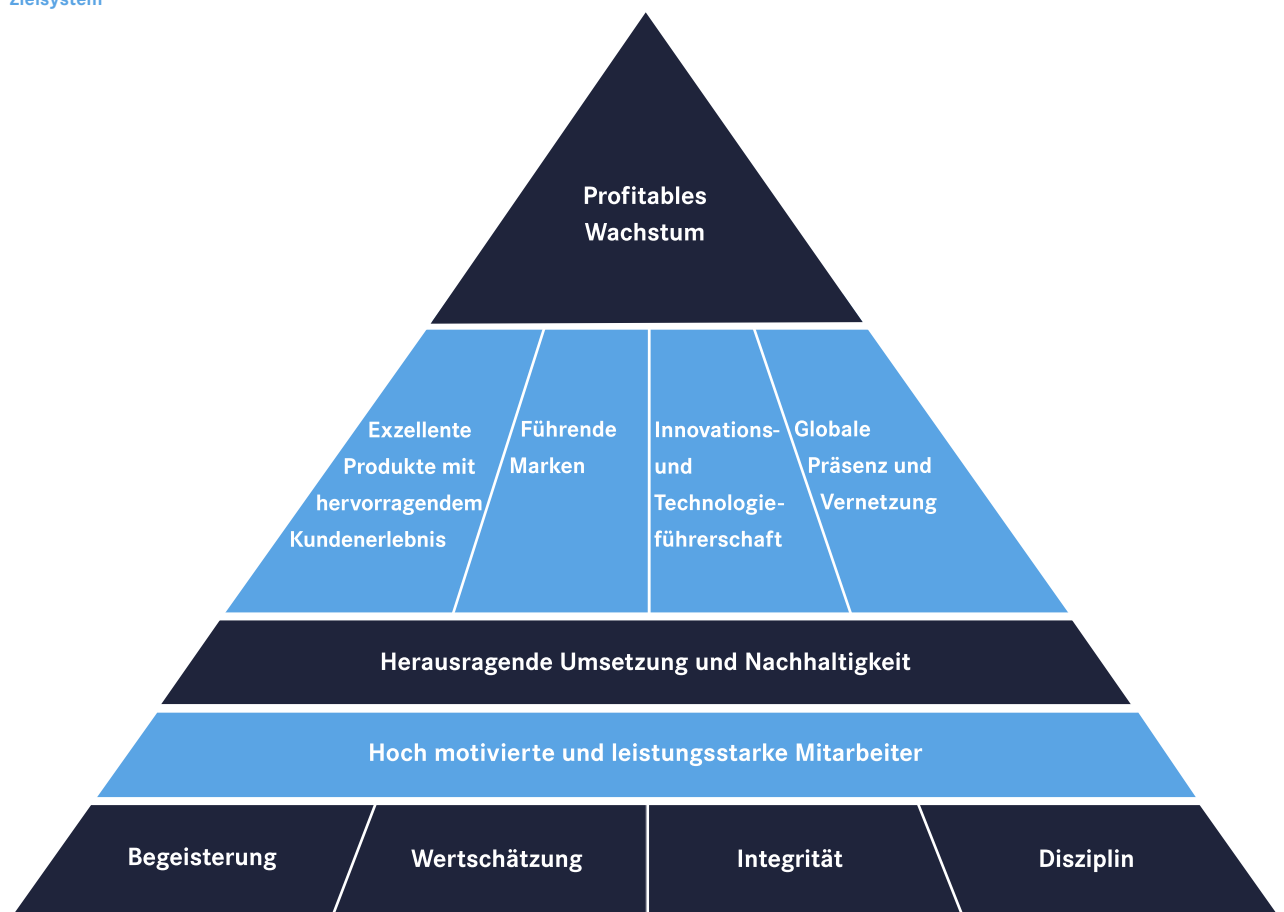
Zielsystem

Profitables Wachstum

Exzellente Produkte mit hervorragendem Kundenerlebnis

Führende Marken

Innovations- und Technologieführerschaft

Globale Präsenz und Vernetzung

Herausragende Umsetzung und Nachhaltigkeit

Hoch motivierte und leistungsstarke Mitarbeiter

Begeisterung

Wertschätzung

Integrität

Disziplin